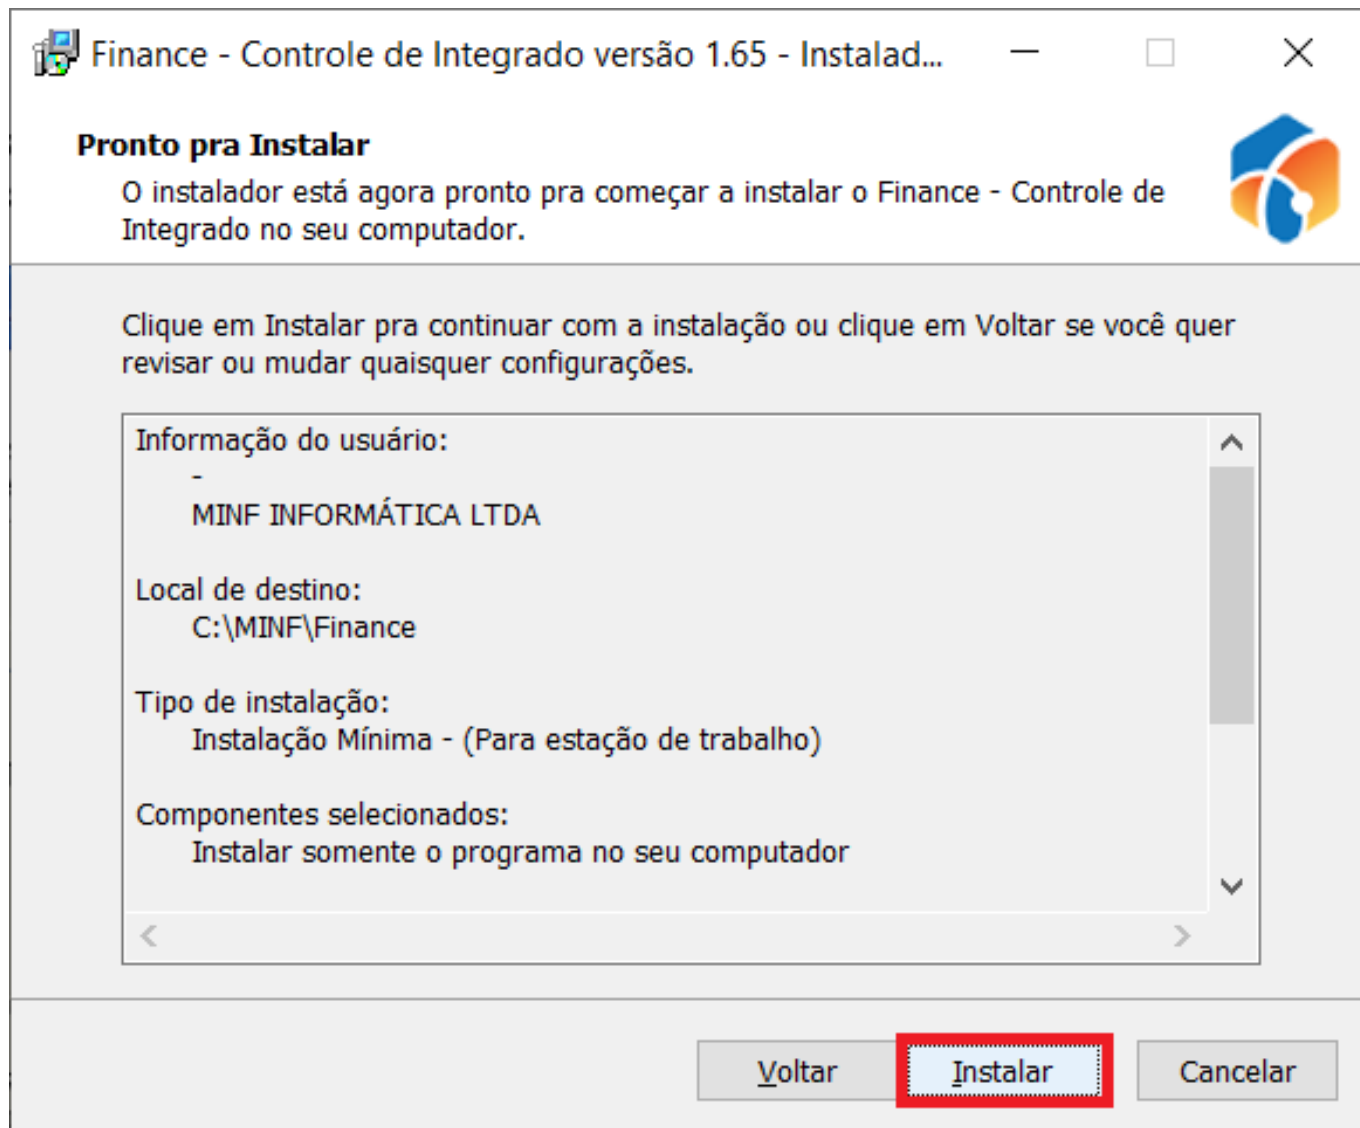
Finance - Controle de Integrado versão 1.65 - Instalad...

Pronto pra Instalar

O instalador está agora pronto pra começar a instalar o Finance - Controle de Integrado no seu computador.

Clique em Instalar pra continuar com a instalação ou clique em Voltar se você quer revisar ou mudar quaisquer configurações.

Informação do usuário:
-
MINF INFORMÁTICA LTDA

Local de destino:
C:\MINF\Finance

Tipo de instalação:
Instalação Mínima - (Para estação de trabalho)

Componentes selecionados:
Instalar somente o programa no seu computador

Voltar
Instalar
Cancelar